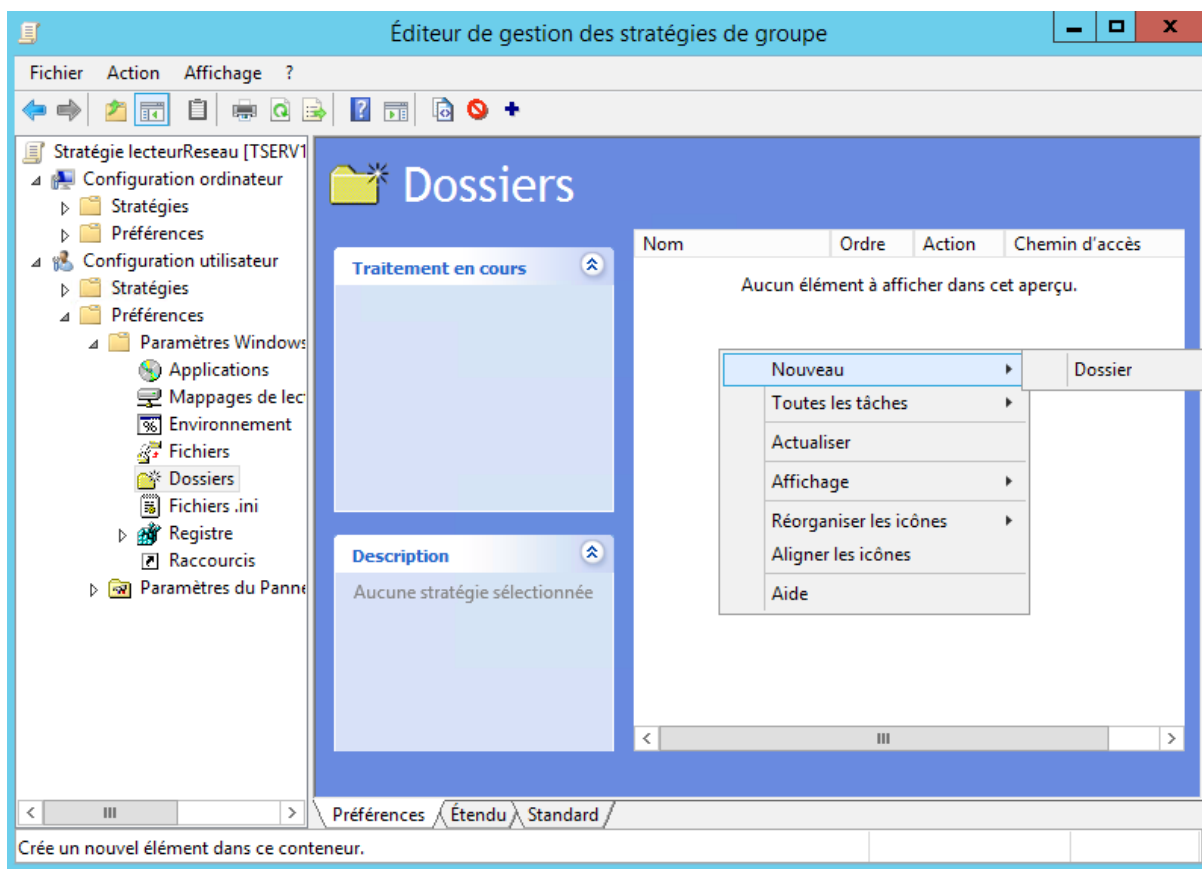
Éditeur de gestion des stratégies de groupe

Fichier Action Affichage ?

Stratégie lecteurReseau [TSERV1
Configuration ordinateur
Stratégies
Préférences
Configuration utilisateur
Stratégies
Préférences
Paramètres Windows
Applications
Mappages de lect
Environnement
Fichiers
Dossiers
Fichiers .ini
Registre
Raccourcis
Paramètres du Panne

Dossiers

Traitement en cours

Description
Aucune stratégie sélectionnée

| Nom | Ordre | Action | Chemin d'accès |
|---|---|---|---|

Aucun élément à afficher dans cet aperçu.

Nouveau
Toutes les tâches
Actualiser
Affichage
Réorganiser les icônes
Aligner les icônes
Aide

Dossier

Préférences Étendu Standard

Crée un nouvel élément dans ce conteneur.